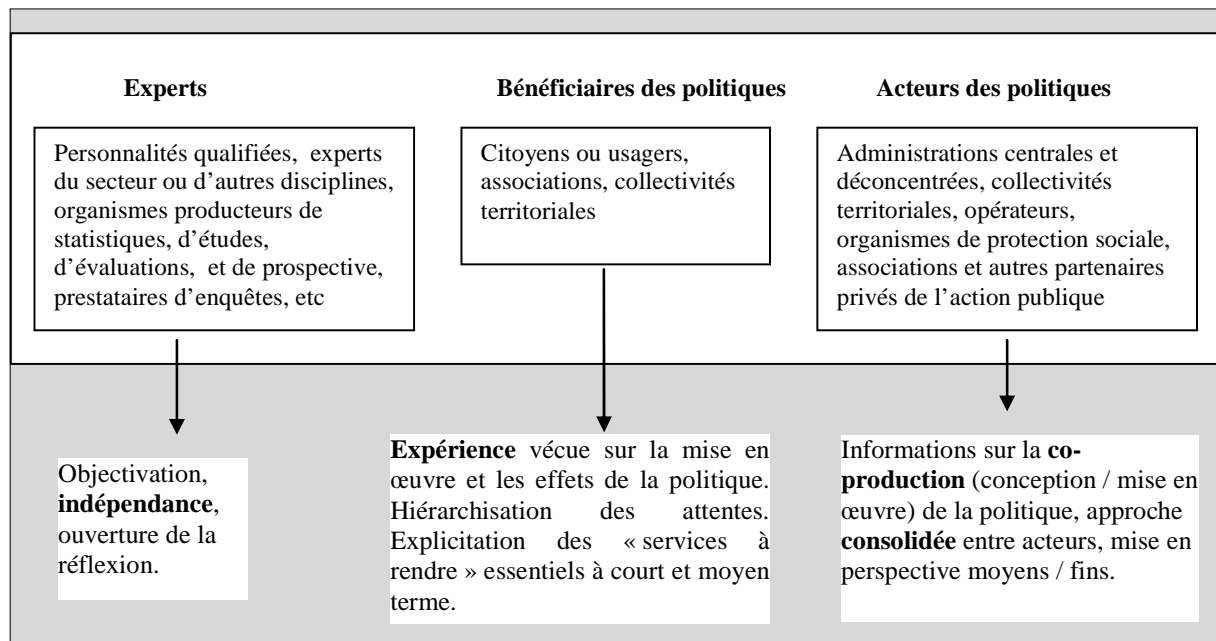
**Experts**

Personnalités qualifiées, experts du secteur ou d'autres disciplines, organismes producteurs de statistiques, d'études, d'évaluations, et de prospective, prestataires d'enquêtes, etc

**Bénéficiaires des politiques**

Citoyens ou usagers, associations, collectivités territoriales

**Acteurs des politiques**

Administrations centrales et déconcentrées, collectivités territoriales, opérateurs, organismes de protection sociale, associations et autres partenaires privés de l'action publique

Objectivation, **indépendance**, ouverture de la réflexion.

**Expérience** vécue sur la mise en œuvre et les effets de la politique. Hiérarchisation des attentes. Explicitation des « services à rendre » essentiels à court et moyen terme.

Informations sur la **co-production** (conception / mise en œuvre) de la politique, approche **consolidée** entre acteurs, mise en perspective moyens / fins.